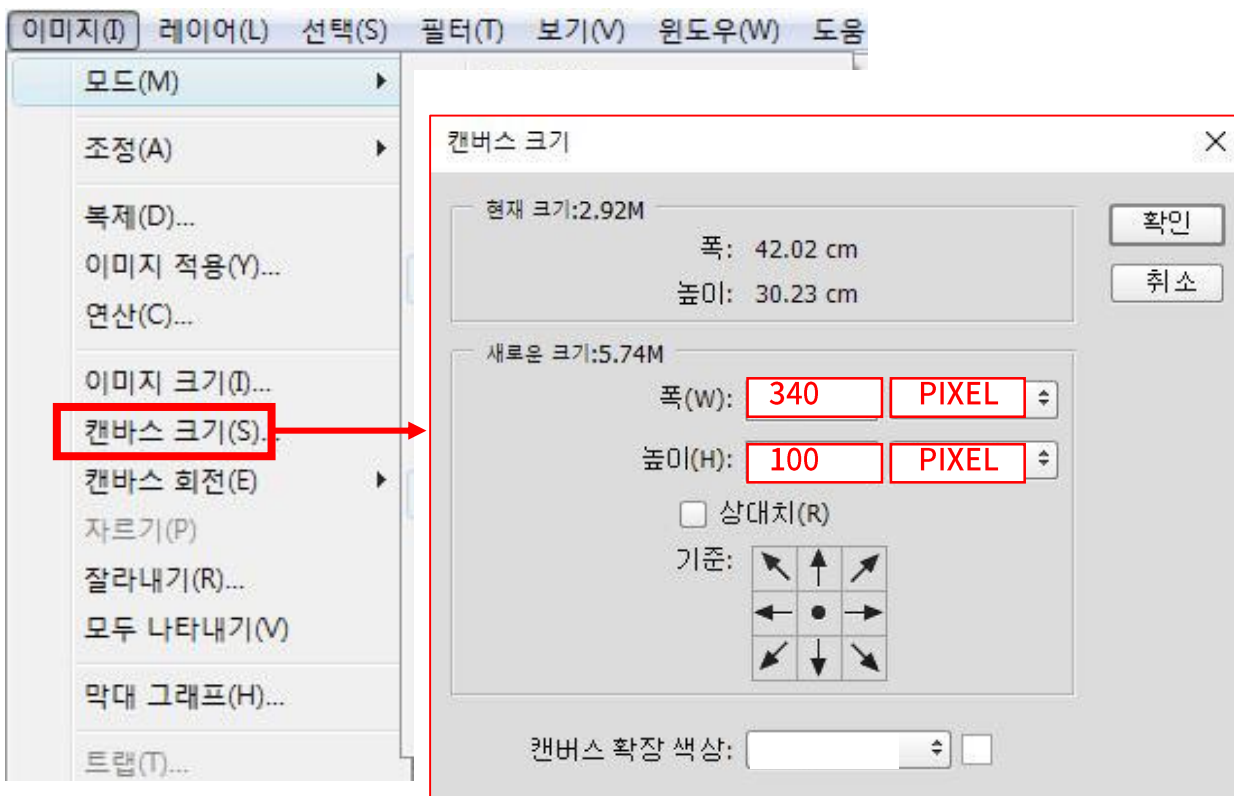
이미지(I) 레이어(L) 선택(S) 필터(T) 보기(V) 윈도우(W) 도움

모드(M)

조정(A)

복제(D)...
이미지 적용(Y)...
연산(C)...

이미지 크기(I)...
캔바스 크기(S)...
캔바스 회전(E)
자르기(P)
잘라내기(R)...
모두 나타내기(V)

막대 그래프(H)...

트랩(T)...

캔버스 크기

현재 크기:2.92M
폭: 42.02 cm
높이: 30.23 cm

새로운 크기:5.74M
폭(W): 340 PIXEL
높이(H): 100 PIXEL
상대치(R)
기준:

캔버스 확장 색상:

확인
취소